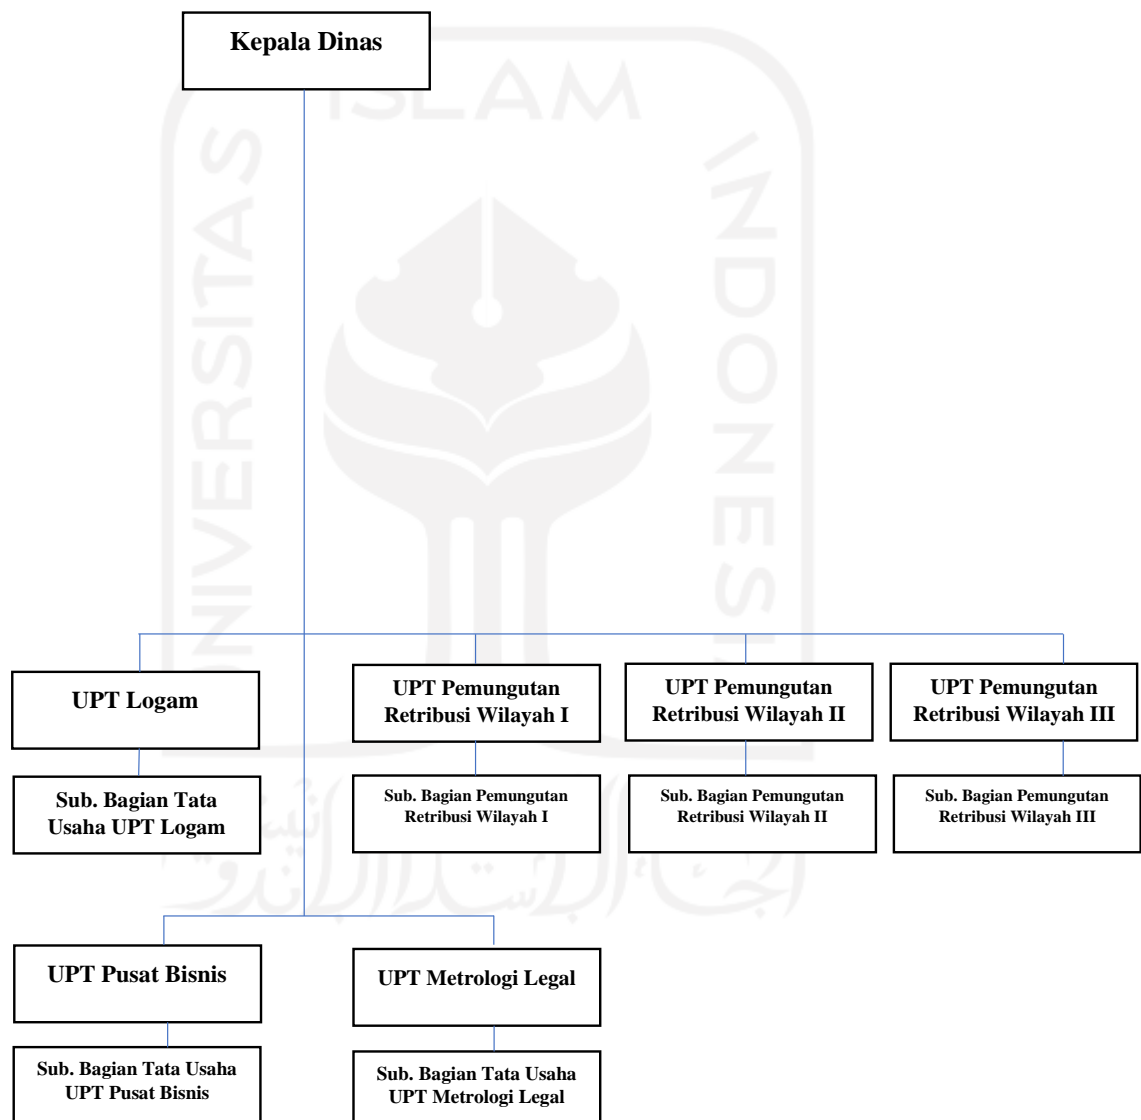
Kepala Dinas

UPT Logam

Sub. Bagian Tata Usaha UPT Logam

UPT Pemungutan Retribusi Wilayah I

Sub. Bagian Pemungutan Retribusi Wilayah I

UPT Pemungutan Retribusi Wilayah II

Sub. Bagian Pemungutan Retribusi Wilayah II

UPT Pemungutan Retribusi Wilayah III

Sub. Bagian Pemungutan Retribusi Wilayah III

UPT Pusat Bisnis

Sub. Bagian Tata Usaha UPT Pusat Bisnis

UPT Metrologi Legal

Sub. Bagian Tata Usaha UPT Metrologi Legal

UNIVERSITAS ISLAM INDONESIA